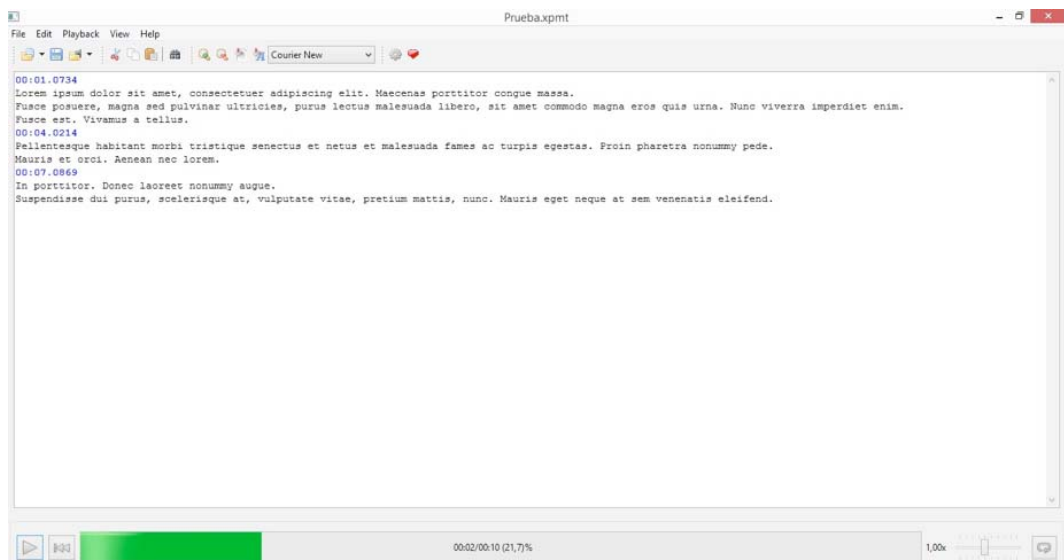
Prueba.xpmt

File Edit Playback View Help

Courier New

00:01.0734
Lorem ipsum dolor sit amet, consectetuer adipiscing elit. Maecenas porttitor congue massa.
Fusce posuere, magna sed pulvinar ultricies, purus lectus malesuada libero, sit amet commodo magna eros quis urna. Nunc viverra imperdiet enim.
Fusce est. Vivamus a tellus.
00:04.0214
Pellentesque habitant morbi tristique senectus et netus et malesuada fames ac turpis egestas. Proin pharetra nonummy pede.
Mauris et orci. Aenean nec lorem.
00:07.0869
In porttitor. Donec laoreet nonummy augue.
Suspendisse dui purus, scelerisque at, vulputate vitae, pretium mattis, nunc. Mauris eget neque at sem venenatis eleifend.

00:02/00:10 (21,7)%

1,00x